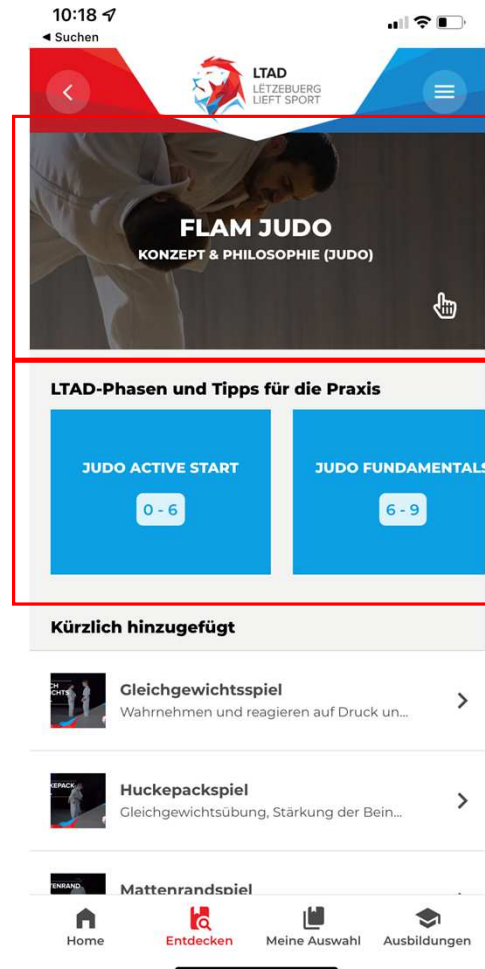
10:18
◂ Suchen

LTAD
LËTZEBUERG LIEFT SPORT

FLAM JUDO
KONZEPT & PHILOSOPHIE (JUDO)

LTAD-Phasen und Tipps für die Praxis

JUDO ACTIVE START
0 - 6

JUDO FUNDAMENTALS
6 - 9

Kürzlich hinzugefügt

Gleichgewichtsspiel
Wahrnehmen und reagieren auf Druck un...

Huckepackspiel
Gleichgewichtsübung, Stärkung der Bein...

Mattenrandspiel

Home
Entdecken
Meine Auswahl
Ausbildungen